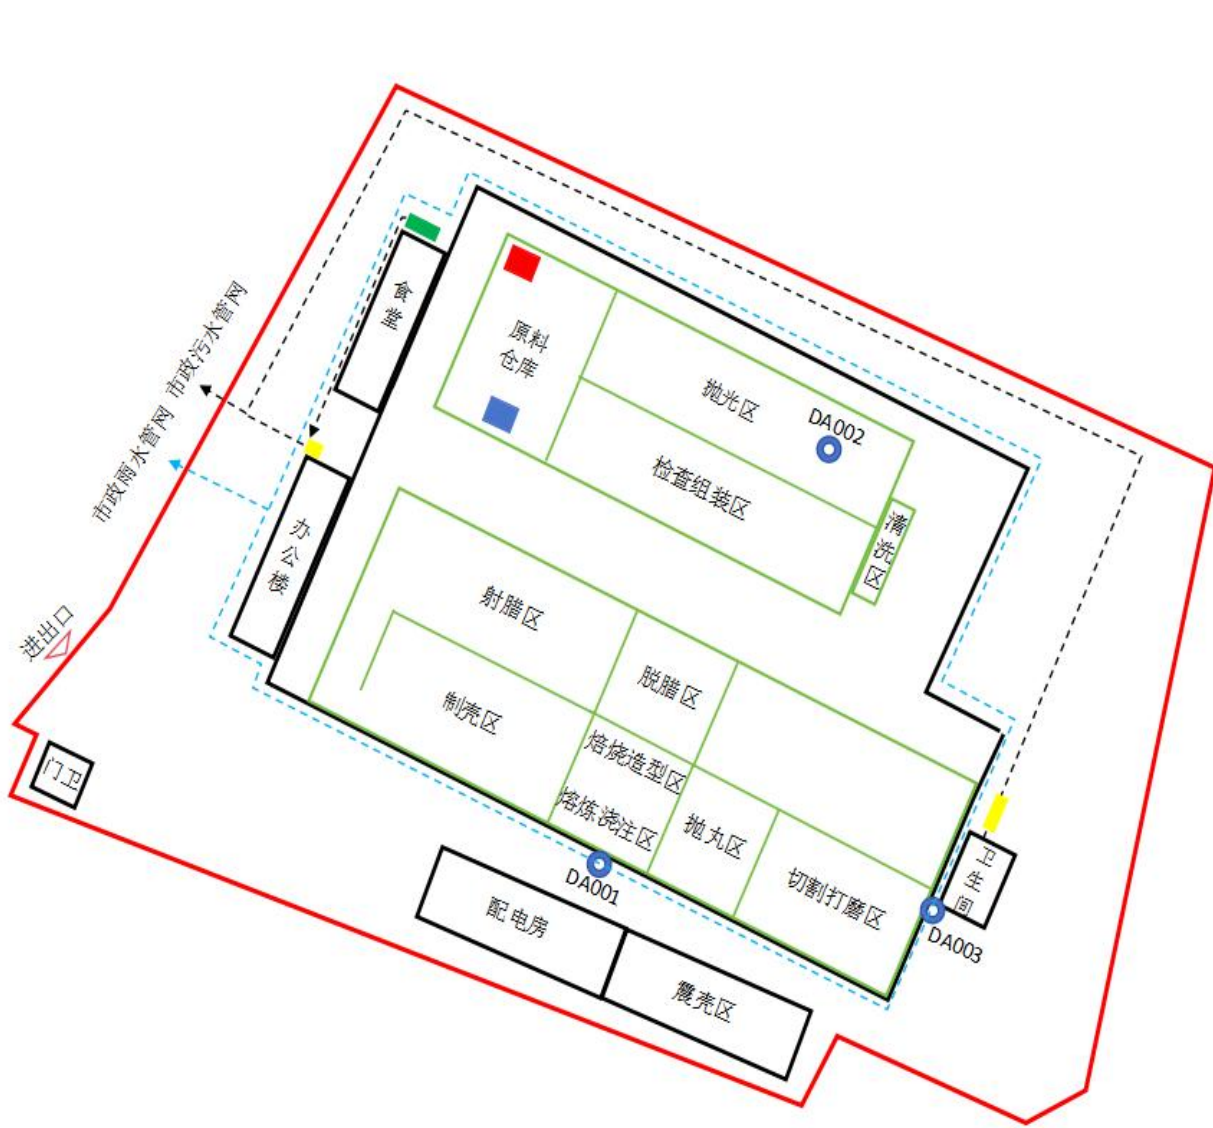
市政雨水管网 市政污水管网

食堂

原料仓库

抛光区

DA002

检查组装区

清洗区

办公楼

射腊区

脱腊区

制壳区

焙烧造型区

熔炼浇注区

抛丸区

切割打磨区

进出口

门卫

DA001

配电房

震壳区

卫生间

DA003